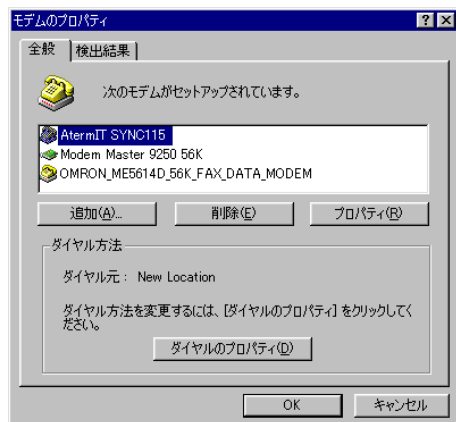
モデムのプロパティ
?
×
全般
検出結果

次のモデムがセットアップされています。

AtermIT SYNC115
Modem Master 9250 56K
OMRON_ME5614D_56K_FAX_DATA_MODEM

追加(A)...
削除(E)
プロパティ(R)

ダイヤル方法
ダイヤル元： New Location

ダイヤル方法を変更するには、[ダイヤルのプロパティ] をクリックしてください。

ダイヤルのプロパティ(D)

OK
キャンセル